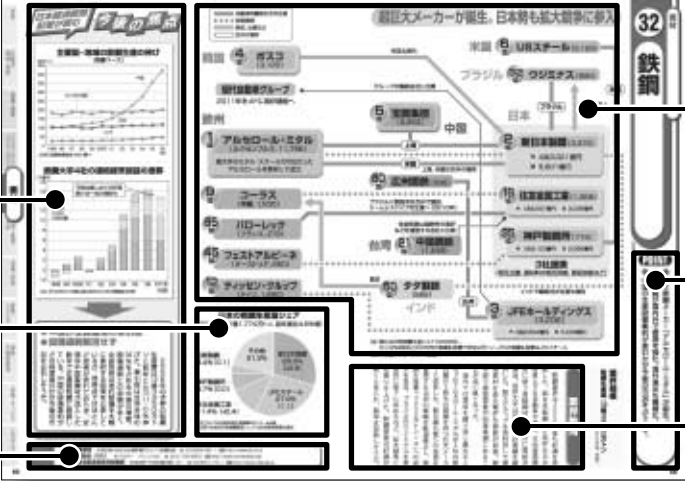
今後の焦点

超巨大メーカーが誕生、日本勢も拡大戦争に参入

32

鉄鋼

韓国

ポスコ

宝山鋼鉄グループ

欧州

アルセロール・ミタル

コーラス

バローレック

フェストアルピーネ

ティッセン・クルップ

中国

台湾

中国鋼鉄

インド

タタ製鉄

米国

USスチール

ブラジル

ウジミナス

日本

新日本製鉄

住友金属工業

神戸製鋼所

JFEホールディングス

国内粗鋼生産シェア

その他

JFEスチール

POINT